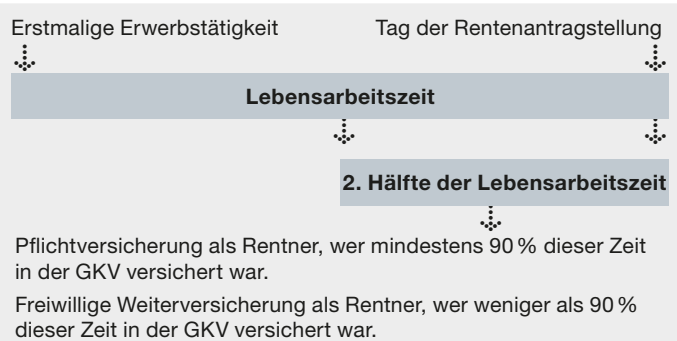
Erstmalige Erwerbstätigkeit

Tag der Rentenantragstellung

Lebensarbeitszeit

2. Hälfte der Lebensarbeitszeit

Pflichtversicherung als Rentner, wer mindestens 90 % dieser Zeit in der GKV versichert war.

Freiwillige Weiterversicherung als Rentner, wer weniger als 90 % dieser Zeit in der GKV versichert war.